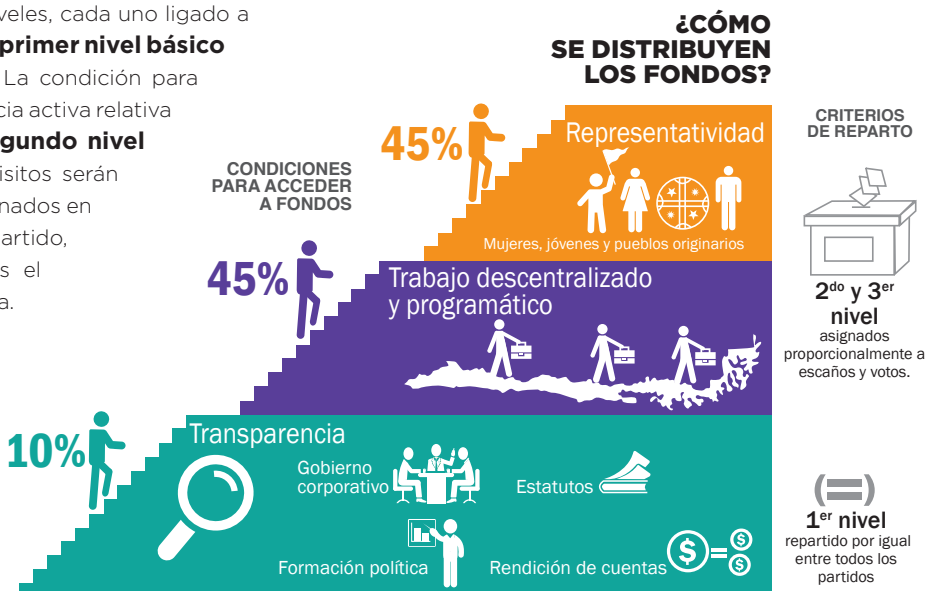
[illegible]veles, cada uno ligado a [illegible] primer nivel básico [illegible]. La condición para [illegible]cia activa relativa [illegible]gundo nivel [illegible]isitos serán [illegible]nados en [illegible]artido, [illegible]s el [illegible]a.

¿CÓMO SE DISTRIBUYEN LOS FONDOS?

CONDICIONES PARA ACCEDER A FONDOS

CRITERIOS DE REPARTO

45%
Representatividad
Mujeres, jóvenes y pueblos originarios

45%
Trabajo descentralizado y programático

10%
Transparencia
Gobierno corporativo
Estatutos
Formación política
Rendición de cuentas

$2^{do}$ y $3^{er}$ nivel
asignados proporcionalmente a escaños y votos.

$1^{er}$ nivel
repartido por igual entre todos los partidos